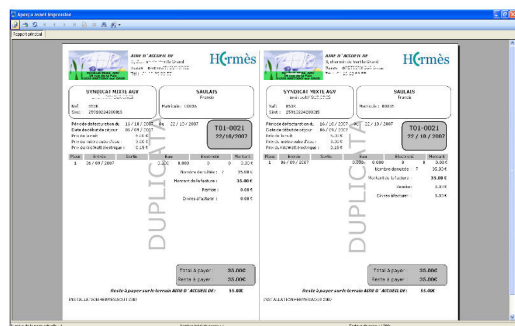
Aperçu avant impression

Rapport principal

AIRE D' ACCUEIL DE
Hermès

SYNDICAT MIXTE AGV
SAULAIS
Franck

T01-0021
22/10/2007

Date
Entrée
Sortie
Jours
Nombre de jours
Montant
1
06/09/2007
0.00€
0.000
0
0.00 €
Nombre de nuitées : 7
35.00 €
Montant de factures
35.00€
Avoir :
0.00 €
Droits d'utiliser :
0.00 €

DUPLICATA

Total à payer :
35.00€
Reste à payer :
35.00€
Reste à payer sur le terrain AIRE D' ACCUEIL DE :
35.00€

AIRE D' ACCUEIL DE
Hermès

SYNDICAT MIXTE AGV
SAULAIS
Franck

T01-0021
22/10/2007

Date
Entrée
Sortie
Jours
Nombre de jours
Montant
1
06/09/2007
0.000
0
0.00 €
Nombre de nuitées : 7
35.00 €
Montant de factures
35.00€
Avoir :
0.00 €
Droits d'utiliser :
0.00 €

DUPLICATA

Total à payer :
35.00€
Reste à payer :
35.00€
Reste à payer sur le terrain AIRE D' ACCUEIL DE :
35.00€